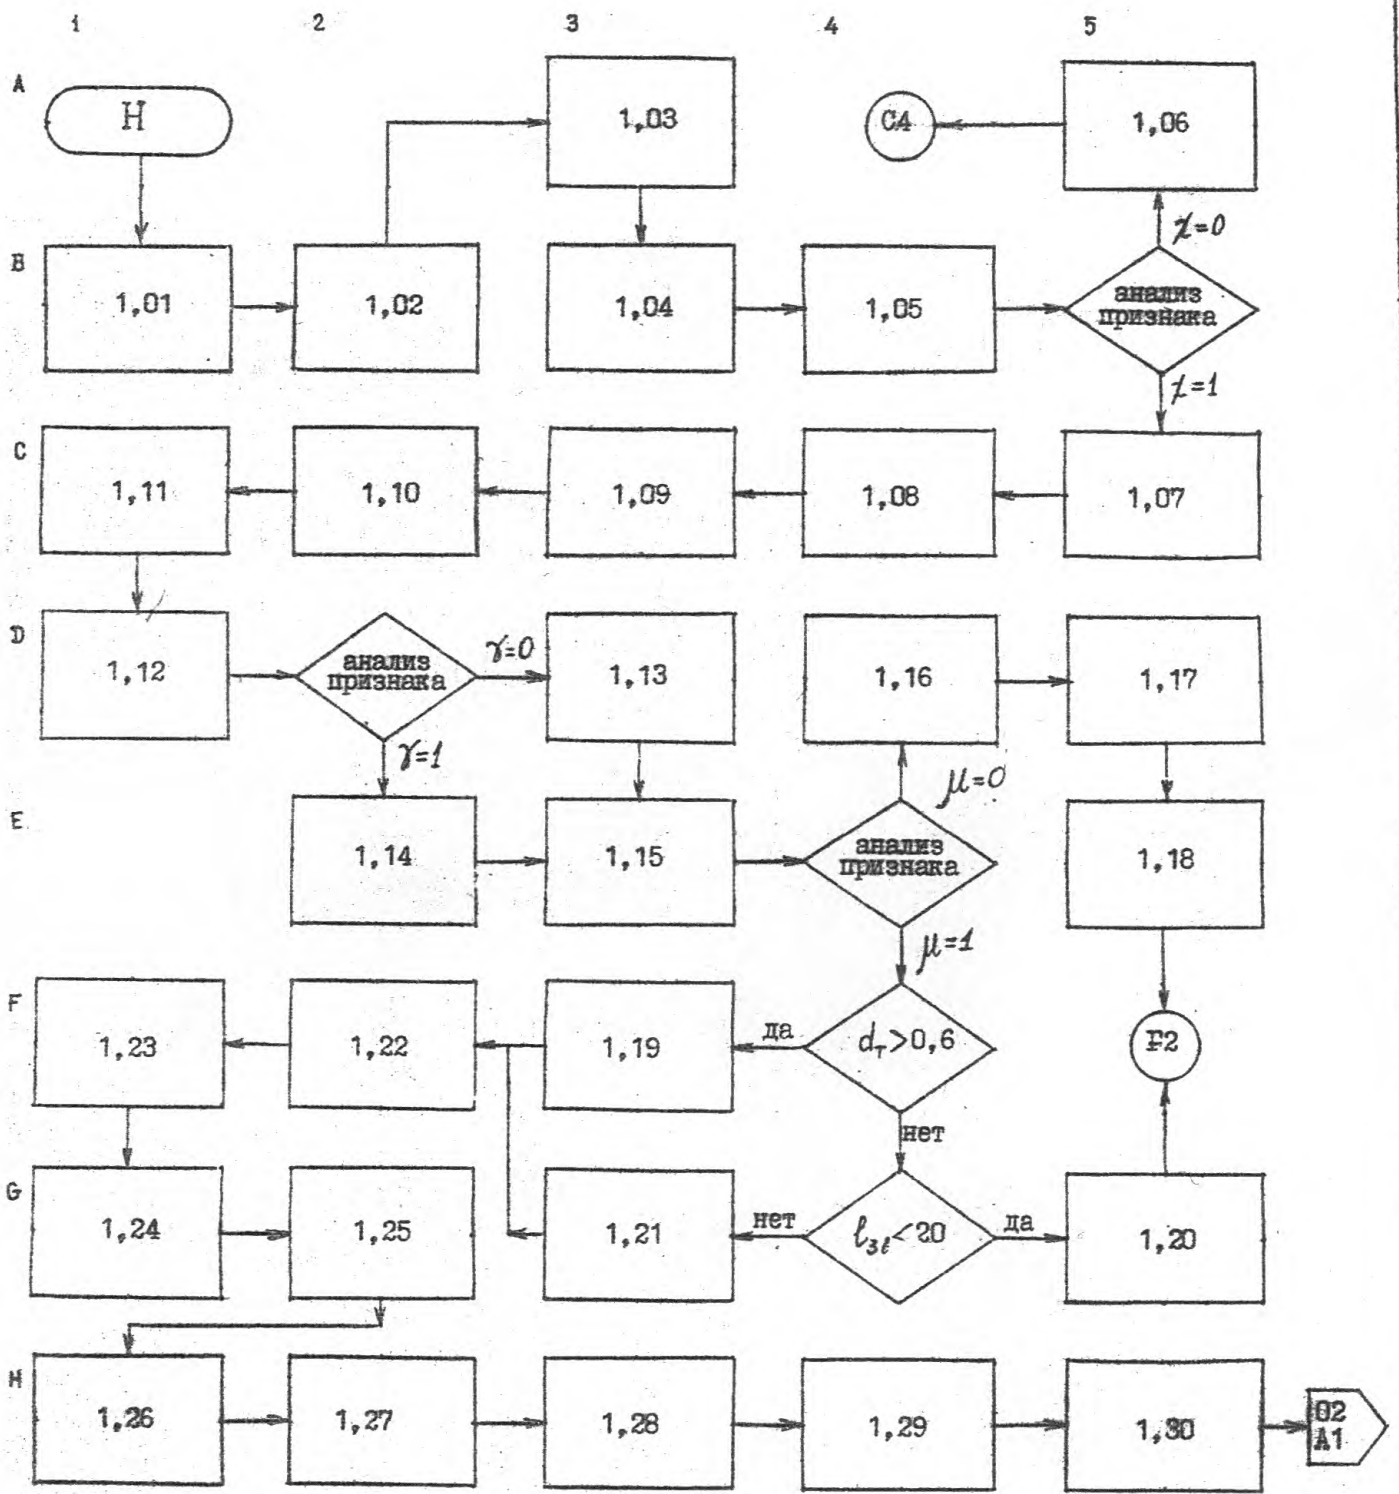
1 2 3 4 5

A
Н
1,03
С4
1,06

B
1,01
1,02
1,04
1,05
анализ признака
$\chi=0$
$\chi=1$

C
1,11
1,10
1,09
1,08
1,07

D
1,12
анализ признака
$\gamma=0$
$\gamma=1$
1,13
1,16
1,17

E
1,14
1,15
анализ признака
$\mu=0$
$\mu=1$
1,18

F
1,23
1,22
1,19
да
$d_т>0,6$
F2
нет

G
1,24
1,25
1,21
нет
$l_{зl}<20$
да
1,20

H
1,26
1,27
1,28
1,29
1,30
02 A1